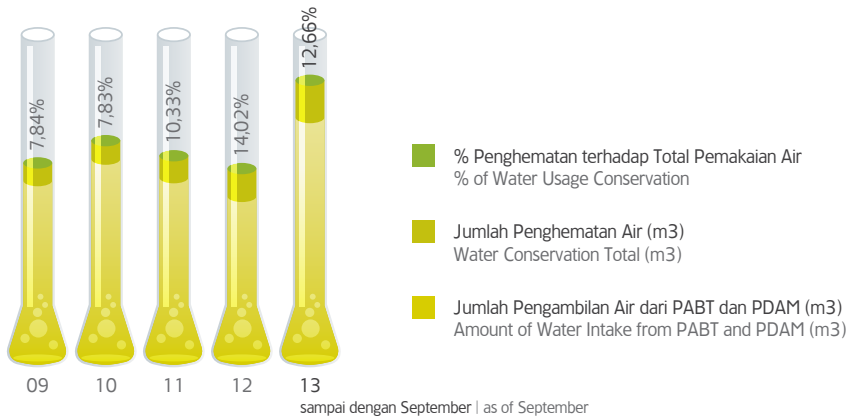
7,84%
7,83%
10,33%
14,02%
12,66%

09
10
11
12
13
sampai dengan September | as of September

% Penghematan terhadap Total Pemakaian Air
% of Water Usage Conservation

Jumlah Penghematan Air (m3)
Water Conservation Total (m3)

Jumlah Pengambilan Air dari PABT dan PDAM (m3)
Amount of Water Intake from PABT and PDAM (m3)